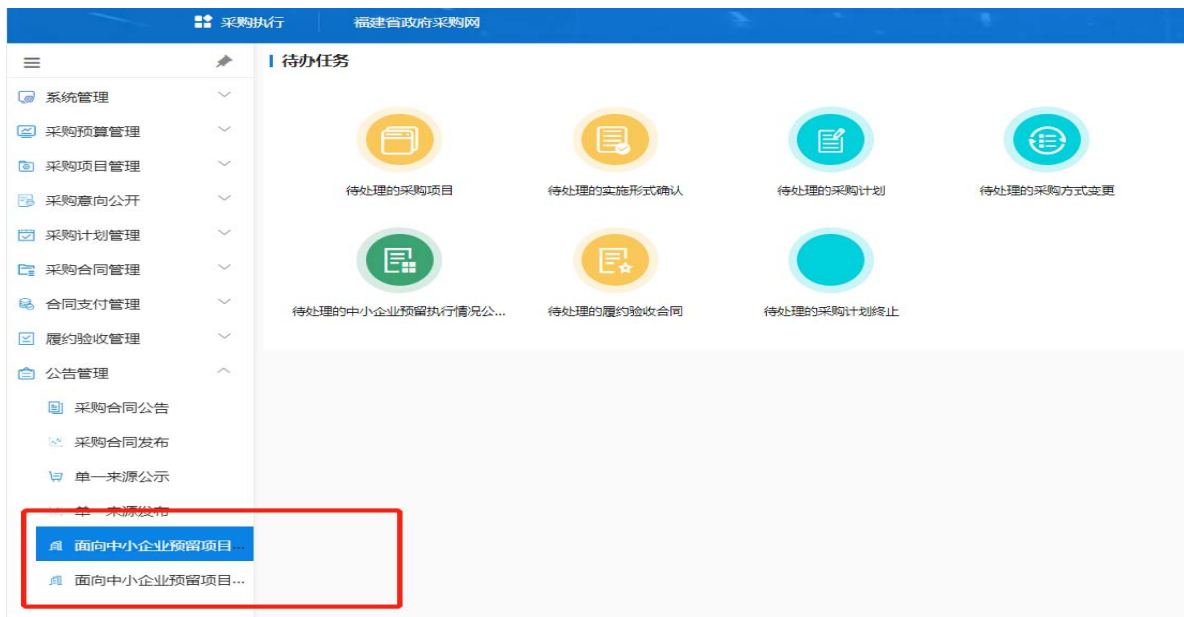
采购执行 | 福建省政府采购网

系统管理
采购预算管理
采购项目管理
采购意向公开
采购计划管理
采购合同管理
合同支付管理
履约验收管理
公告管理
采购合同公告
采购合同发布
单一来源公示
单一来源发布
面向中小企业预留项目...
面向中小企业预留项目...

待办任务

待处理的采购项目
待处理的实施形式确认
待处理的采购计划
待处理的采购方式变更
待处理的中小企业预留执行情况公...
待处理的履约验收合同
待处理的采购计划终止